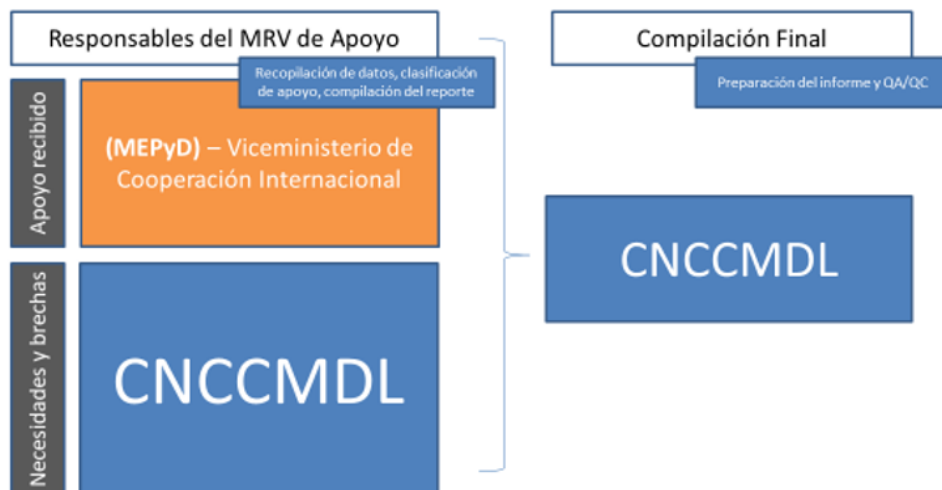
Responsables del MRV de Apoyo

Recopilación de datos, clasificación de apoyo, compilación del reporte

Apoyo recibido

(MEPyD) – Viceministerio de Cooperación Internacional

Necesidades y brechas

CNCCMDL

Compilación Final

Preparación del informe y QA/QC

CNCCMDL